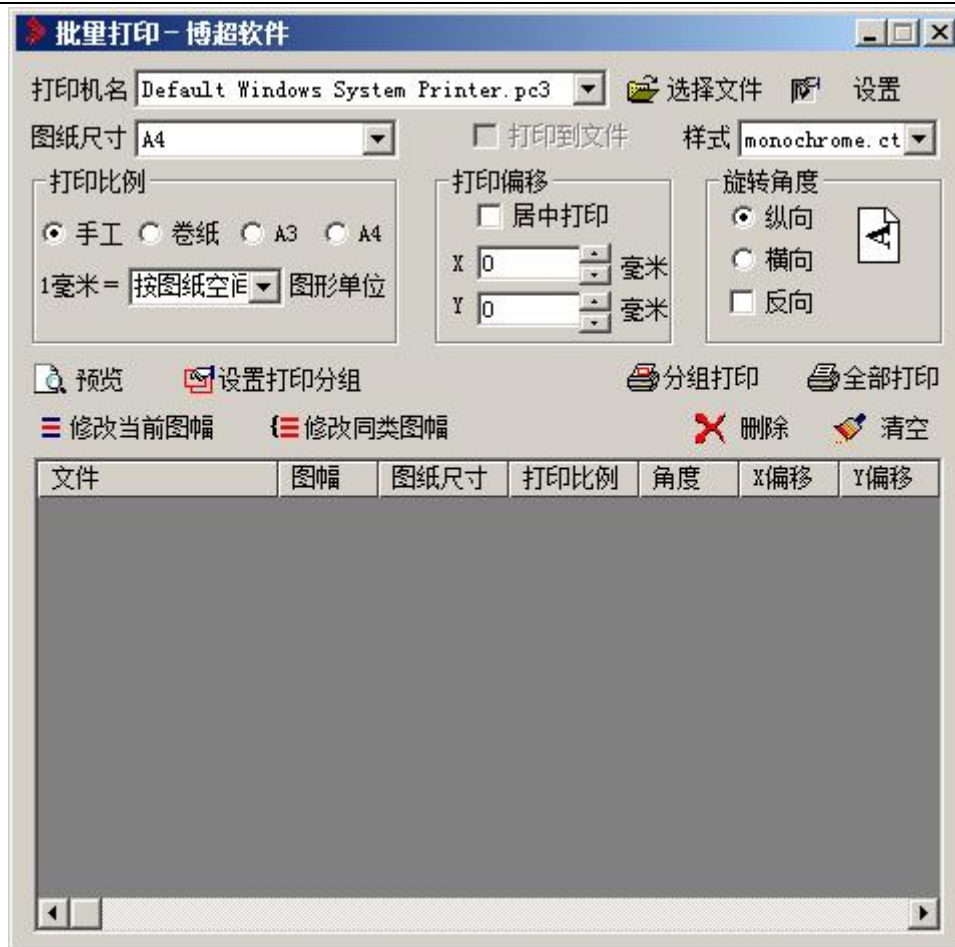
批里打印－博超软件

打印机名 Default Windows System Printer.pc3 选择文件 设置

图纸尺寸 A4 打印到文件 样式 monochrome.ct

打印比例
手工 卷纸 A3 A4
1毫米＝ 按图纸空间 图形单位

打印偏移
居中打印
X 0 毫米
Y 0 毫米

旋转角度
纵向
横向
反向

预览 设置打印分组 分组打印 全部打印

修改当前图幅 修改同类图幅 删除 清空

| 文件 | 图幅 | 图纸尺寸 | 打印比例 | 角度 | X偏移 | Y偏移 |
|---|---|---|---|---|---|---|